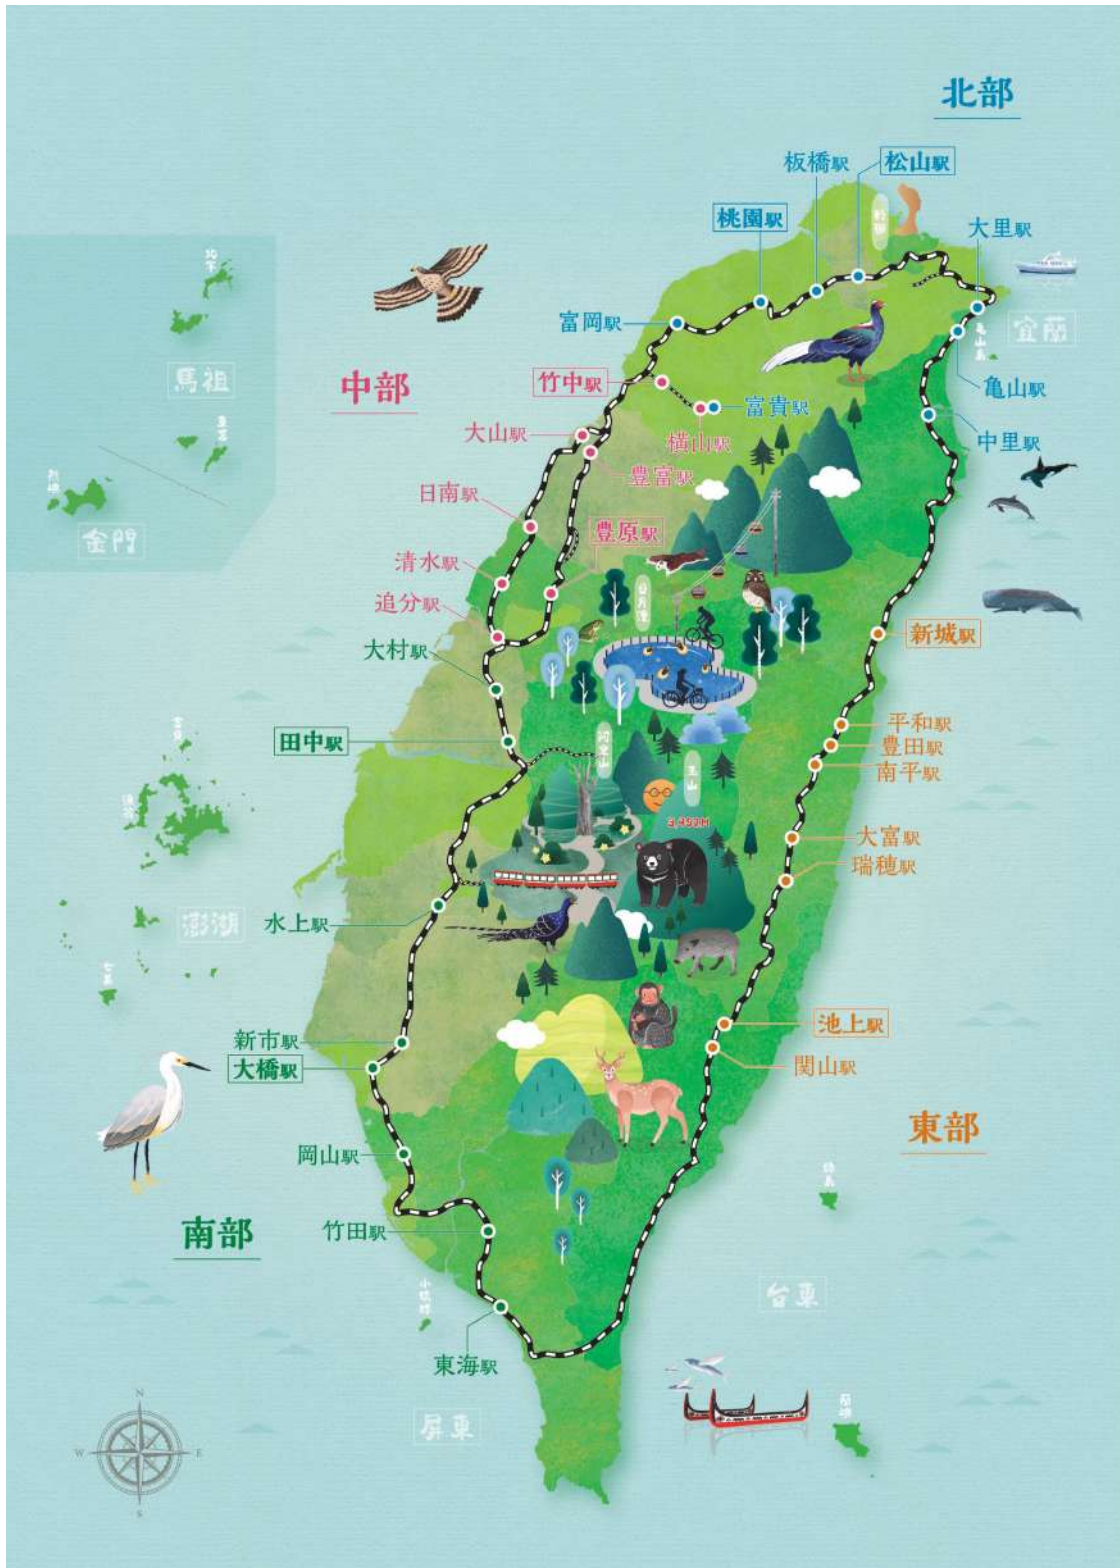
北部

板橋駅
松山駅
桃園駅
大里駅
富岡駅
宜蘭
亀山駅
竹中駅
富貴駅
中里駅
横山駅
大山駅
豊富駅
日南駅
豊原駅
清水駅
日月潭
追分駅
大村駅
新城駅
平和駅
田中駅
豊田駅
南平駅
阿里山
玉山
3,952M
大富駅
瑞穂駅
水上駅
澎湖
池上駅
新市駅
関山駅
大橋駅
東部
岡山駅
南部
竹田駅
小琉球
台東
東海駅
屏東
蘭嶼
綠島

中部

馬祖

金門

N
W
E
S